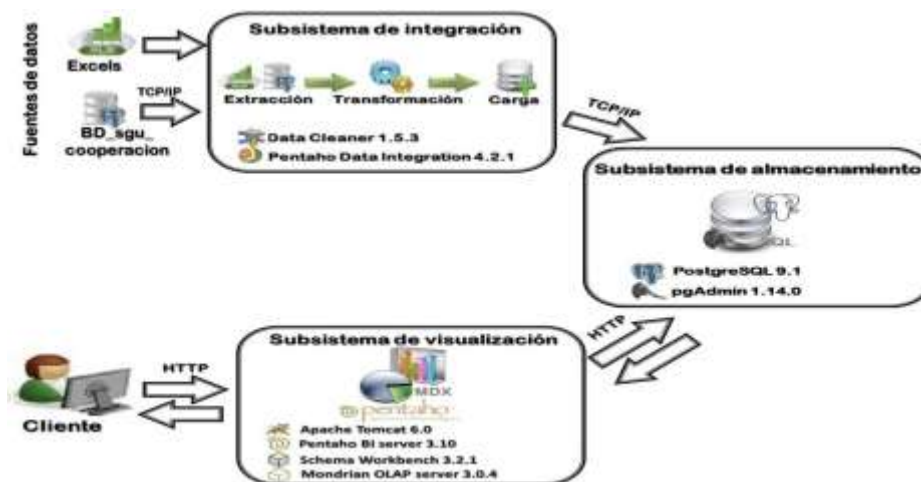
Fuentes de datos

Excels

TCP/IP

BD_sgu_cooperacion

Subsistema de integración

Extracción

Transformación

Carga

Data Cleaner 1.5.3

Pentaho Data Integration 4.2.1

TCP/IP

Subsistema de almacenamiento

SQL

PostgreSQL 9.1

pgAdmin 1.14.0

HTTP

Subsistema de visualización

MDX

pentaho

Apache Tomcat 6.0

Pentaho BI server 3.10

Schema Workbench 3.2.1

Mondrian OLAP server 3.0.4

HTTP

Cliente